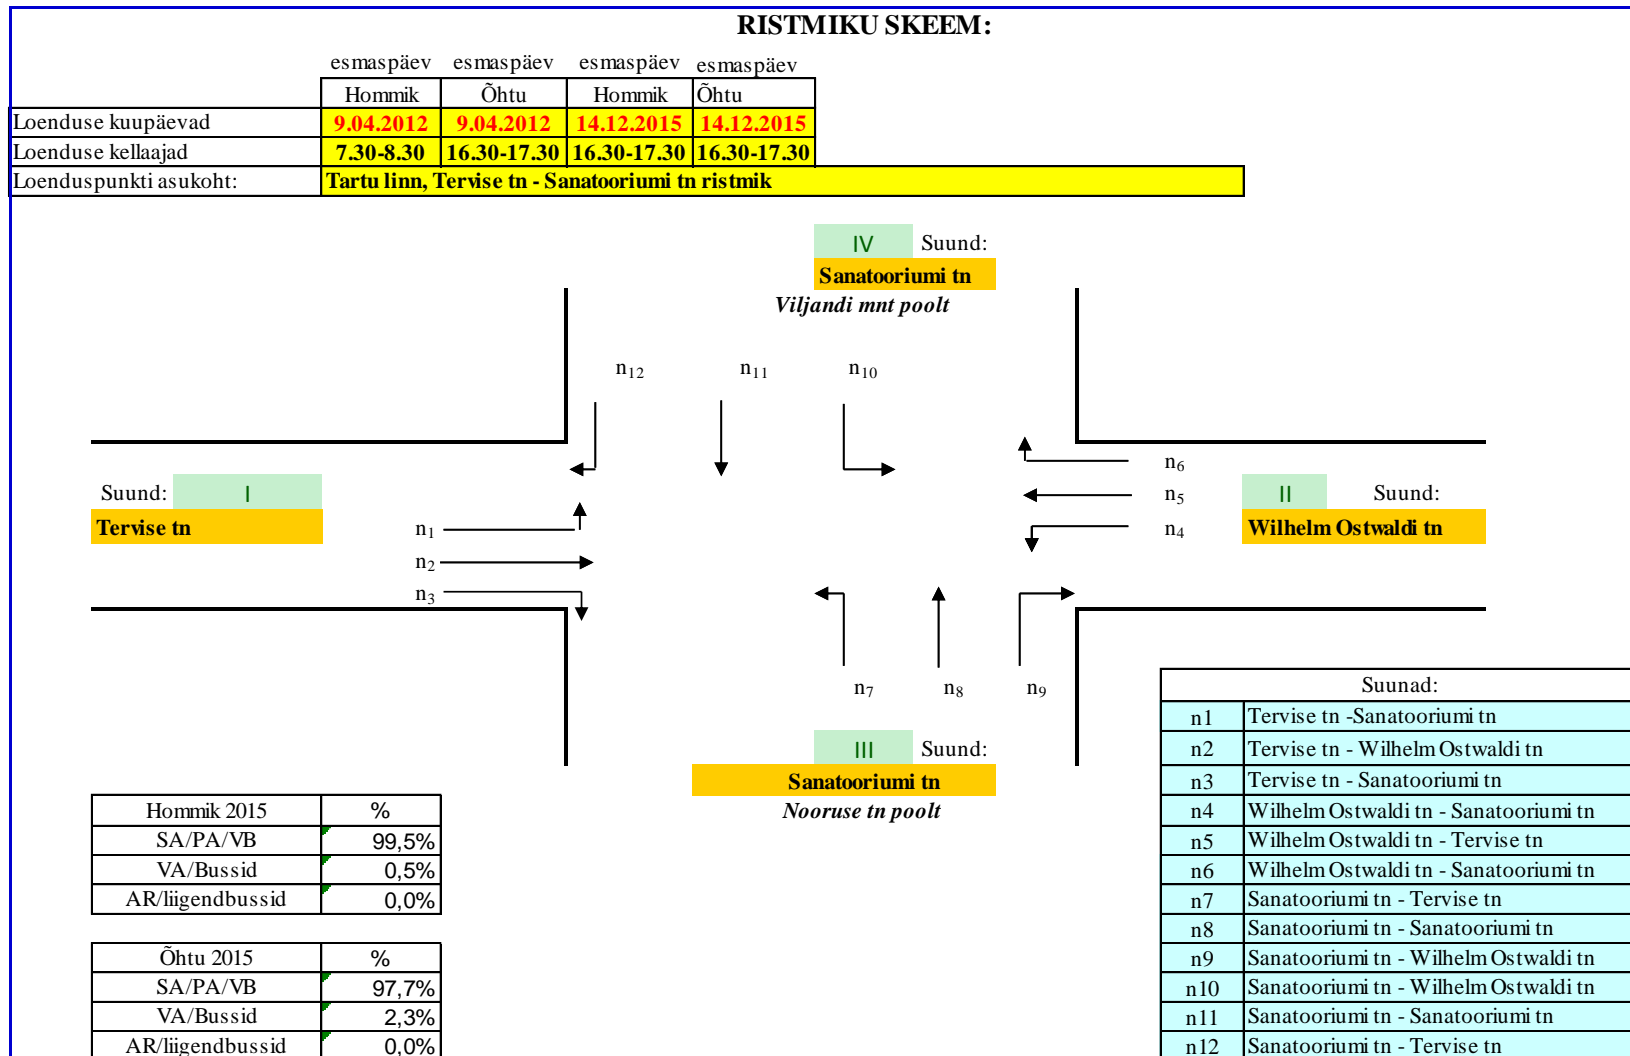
RISTMIKU SKEEM:

| | esmaspäev Hommik | esmaspäev Õhtu | esmaspäev Hommik | esmaspäev Õhtu |
|---|---|---|---|---|
| Loenduse kuupäevad | 9.04.2012 | 9.04.2012 | 14.12.2015 | 14.12.2015 |
| Loenduse kellaajad | 7.30-8.30 | 16.30-17.30 | 16.30-17.30 | 16.30-17.30 |
| Loenduspunkti asukoht: | Tartu linn, Tervise tn - Sanatooriumi tn ristmik | | | |

IV Suund:
Sanatooriumi tn
Viljandi mnt poolt

$n_{12}$ $n_{11}$ $n_{10}$

Suund: I
Tervise tn

$n_1$
$n_2$
$n_3$

$n_6$
$n_5$
$n_4$

II Suund:
Wilhelm Ostwaldi tn

$n_7$ $n_8$ $n_9$

III Suund:
Sanatooriumi tn
Nooruse tn poolt

| Hommik 2015 | % |
|---|---|
| SA/PA/VB | 99,5% |
| VA/Bussid | 0,5% |
| AR/liigendbussid | 0,0% |

| Õhtu 2015 | % |
|---|---|
| SA/PA/VB | 97,7% |
| VA/Bussid | 2,3% |
| AR/liigendbussid | 0,0% |

| Suunad: | |
|---|---|
| n1 | Tervise tn -Sanatooriumi tn |
| n2 | Tervise tn - Wilhelm Ostwaldi tn |
| n3 | Tervise tn - Sanatooriumi tn |
| n4 | Wilhelm Ostwaldi tn - Sanatooriumi tn |
| n5 | Wilhelm Ostwaldi tn - Tervise tn |
| n6 | Wilhelm Ostwaldi tn - Sanatooriumi tn |
| n7 | Sanatooriumi tn - Tervise tn |
| n8 | Sanatooriumi tn - Sanatooriumi tn |
| n9 | Sanatooriumi tn - Wilhelm Ostwaldi tn |
| n10 | Sanatooriumi tn - Wilhelm Ostwaldi tn |
| n11 | Sanatooriumi tn - Sanatooriumi tn |
| n12 | Sanatooriumi tn - Tervise tn |